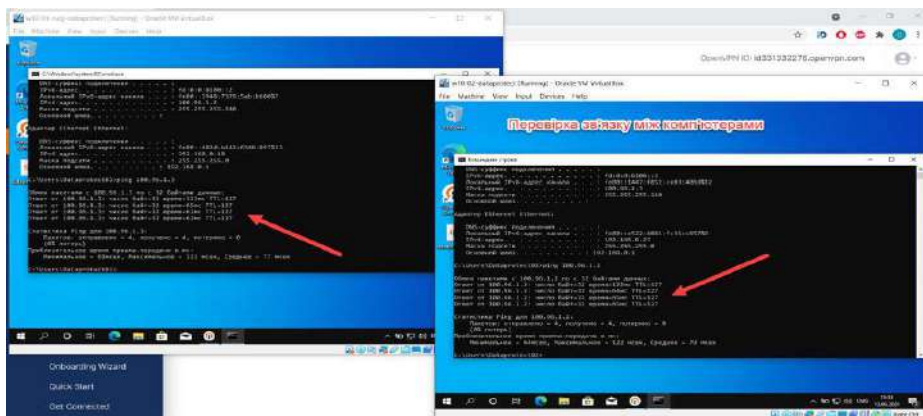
w10-02-dataprotect [Running] - Oracle VM VirtualBox
File Machine View Input Devices Help
Перевірка зв'язку між комп'ютерами

Onboarding Wizard
Quick Start
Get Connected

OpenVPN ID: id331332275.openvpn.com

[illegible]